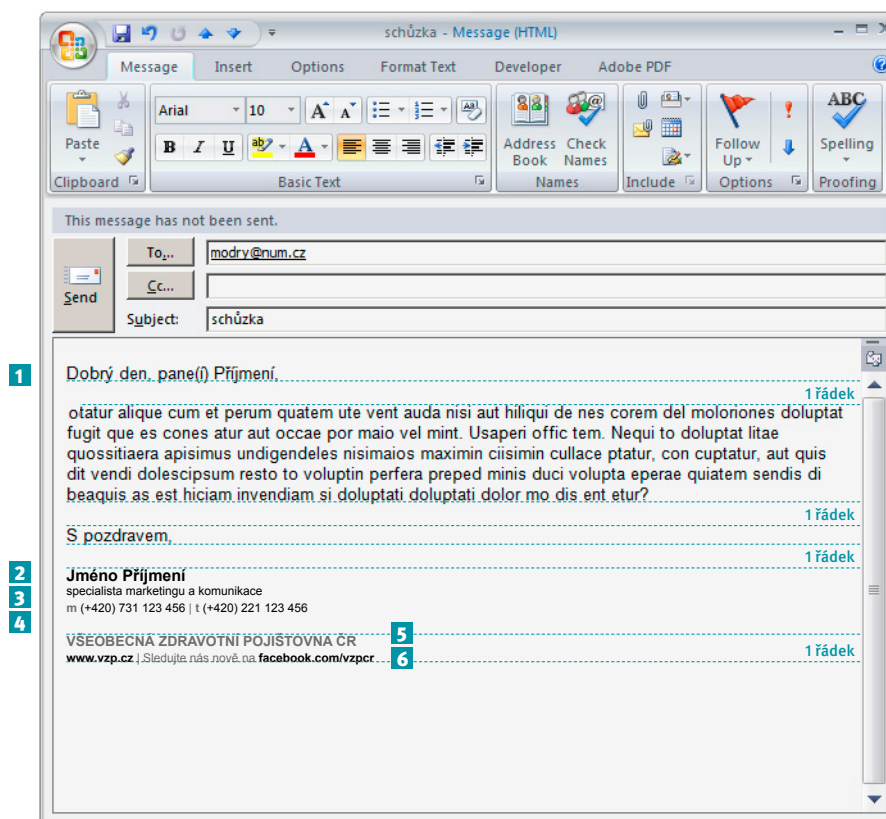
schůzka - Message (HTML)

Message Insert Options Format Text Developer Adobe PDF

Paste Clipboard Arial 10 B I U A Basic Text Address Book Check Names Names Include Follow Up Options Spelling Proofing

This message has not been sent.

Send To... modry@num.cz
Cc...
Subject: schůzka

1 Dobrý den, pane(í) Příjmení,

1 řádek

otatur alique cum et perum quatem ute vent auda nisi aut hiliqui de nes corem del moloriones doluptat fugit que es cones atur aut occae por maio vel mint. Usaperi offic tem. Nequi to doluptat litae quossitiaera apisimus undigendeles nisimaios maximin ciisimin cullace ptatur, con cuptatur, aut quis dit vendi dolescipsum resto to voluptin perfera preped minis duci volupta eperae quiatem sendis di beaquis as est hiciam invendiam si doluptati doluptati dolor mo dis ent etur?

1 řádek

S pozdravem,

1 řádek

2 Jméno Příjmení
3 specialista marketingu a komunikace
4 m (+420) 731 123 456 | t (+420) 221 123 456

VŠEOBECNÁ ZDRAVOTNÍ POJIŠŤOVNA ČR 5

1 řádek

www.vzp.cz | Sledujte nás nově na facebook.com/vzpcr 6